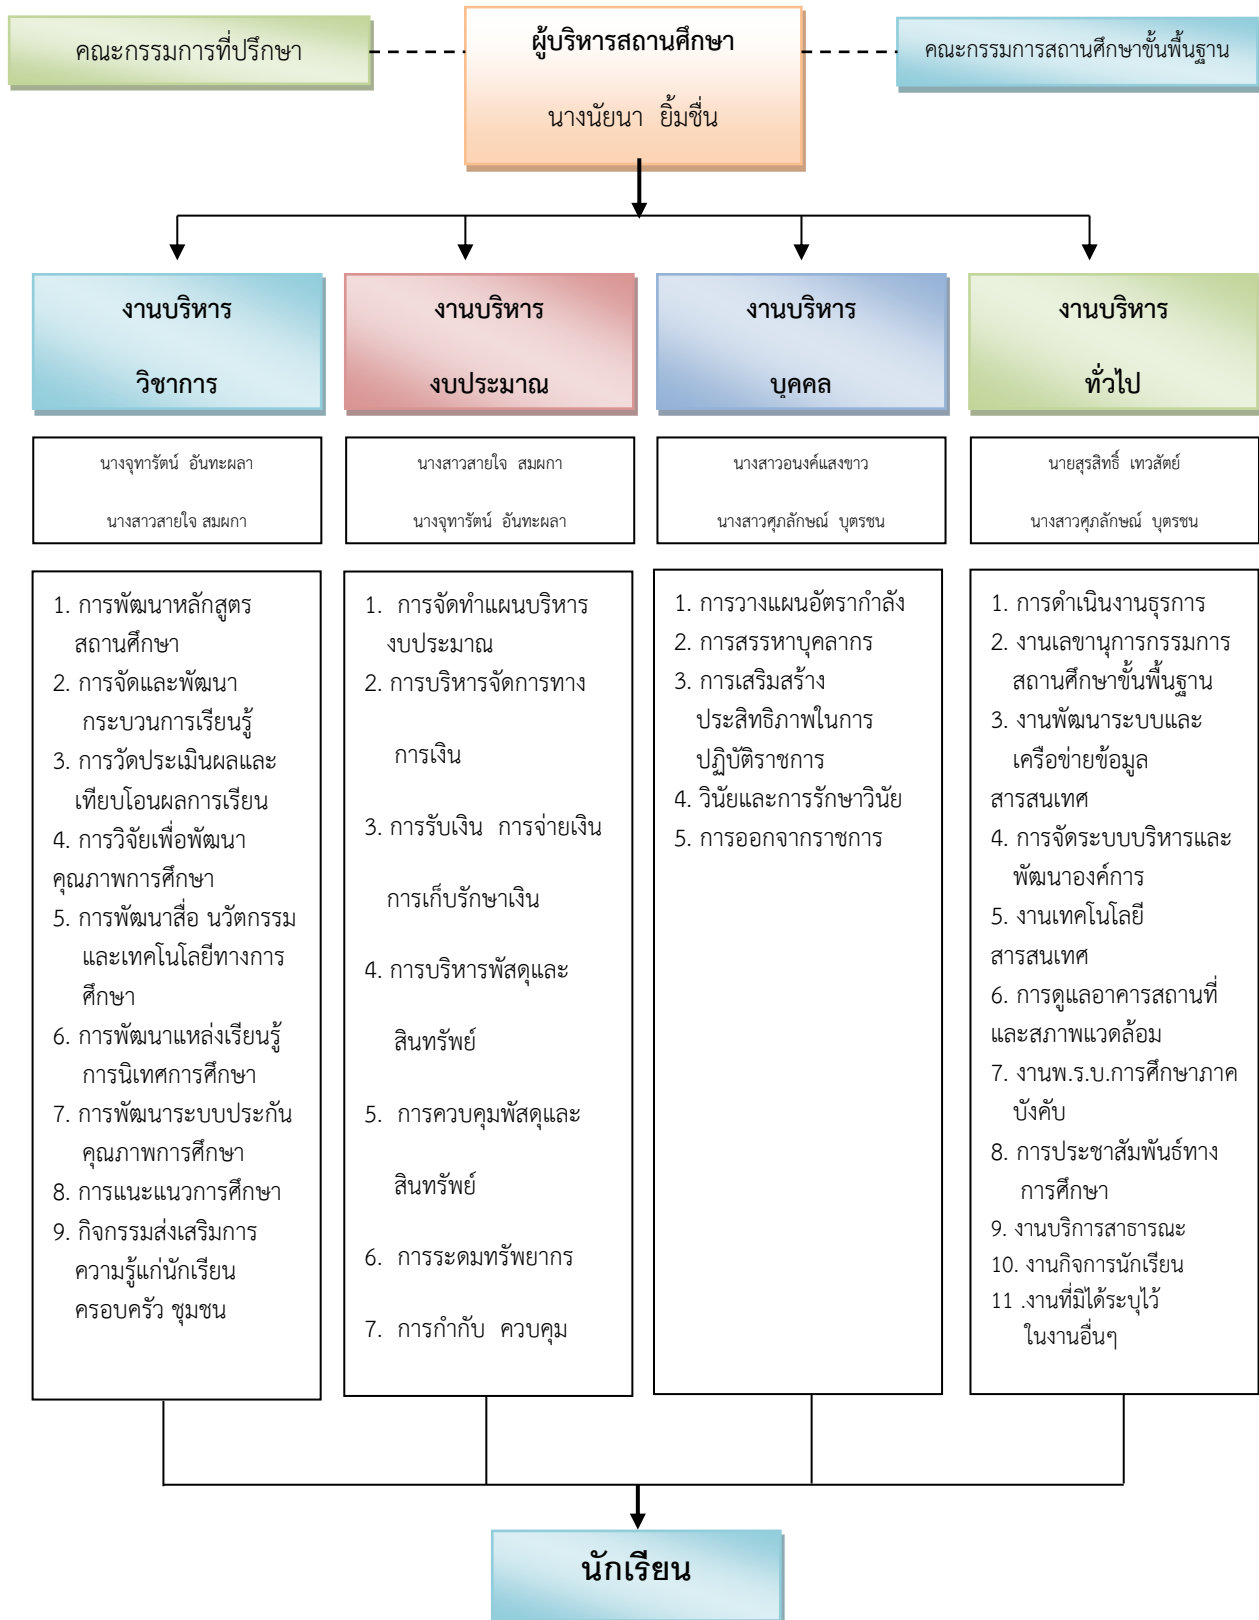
คณะกรรมการที่ปรึกษา

ผู้บริหารสถานศึกษา

นางนัยนา ยิ้มชื่น

คณะกรรมการสถานศึกษาขั้นพื้นฐาน

งานบริหาร

วิชาการ

งานบริหาร

งบประมาณ

งานบริหาร

บุคคล

งานบริหาร

ทั่วไป

นางจุฑารัตน์ อันทะผลา

นางสาวสายใจ สมผกา

นางสาวสายใจ สมผกา

นางจุฑารัตน์ อันทะผลา

นางสาวอนงค์แสงขาว

นางสาวศุภลักษณ์ บุตรชน

นายสุรสิทธิ์ เทวสัตย์

นางสาวศุภลักษณ์ บุตรชน

1. การพัฒนาหลักสูตรสถานศึกษา
2. การจัดและพัฒนากระบวนการเรียนรู้
3. การวัดประเมินผลและเทียบโอนผลการเรียน
4. การวิจัยเพื่อพัฒนาคุณภาพการศึกษา
5. การพัฒนาสื่อ นวัตกรรม และเทคโนโลยีทางการศึกษา
6. การพัฒนาแหล่งเรียนรู้ การนิเทศการศึกษา
7. การพัฒนาระบบประกันคุณภาพการศึกษา
8. การแนะแนวการศึกษา
9. กิจกรรมส่งเสริมการความรู้แก่นักเรียน ครอบครัว ชุมชน

1. การจัดทำแผนบริหารงบประมาณ
2. การบริหารจัดการทางการเงิน
3. การรับเงิน การจ่ายเงิน การเก็บรักษาเงิน
4. การบริหารพัสดุและสินทรัพย์
5. การควบคุมพัสดุและสินทรัพย์
6. การระดมทรัพยากร
7. การกำกับ ควบคุม

1. การวางแผนอัตรากำลัง
2. การสรรหาบุคลากร
3. การเสริมสร้างประสิทธิภาพในการปฏิบัติราชการ
4. วินัยและการรักษาวินัย
5. การออกจากราชการ

1. การดำเนินงานธุรการ
2. งานเลขานุการกรรมการสถานศึกษาขั้นพื้นฐาน
3. งานพัฒนาระบบและเครือข่ายข้อมูลสารสนเทศ
4. การจัดระบบบริหารและพัฒนาองค์การ
5. งานเทคโนโลยีสารสนเทศ
6. การดูแลอาคารสถานที่และสภาพแวดล้อม
7. งานพ.ร.บ.การศึกษาภาคบังคับ
8. การประชาสัมพันธ์ทางการศึกษา
9. งานบริการสาธารณะ
10. งานกิจการนักเรียน
11 .งานที่มิได้ระบุไว้ในงานอื่นๆ

นักเรียน